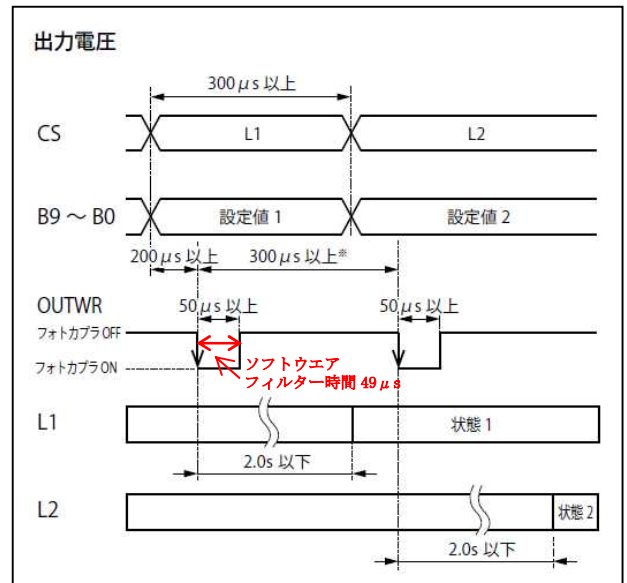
出力電圧

300$\mu$s 以上

CS

L1

L2

B9 ～ B0

設定値 1

設定値 2

200$\mu$s 以上

300$\mu$s 以上※

OUTWR

50$\mu$s 以上

50$\mu$s 以上

フォトカプラ OFF

フォトカプラ ON

ソフトウエア
フィルター時間 49$\mu$s

L1

状態 1

2.0s 以下

L2

状態 2

2.0s 以下